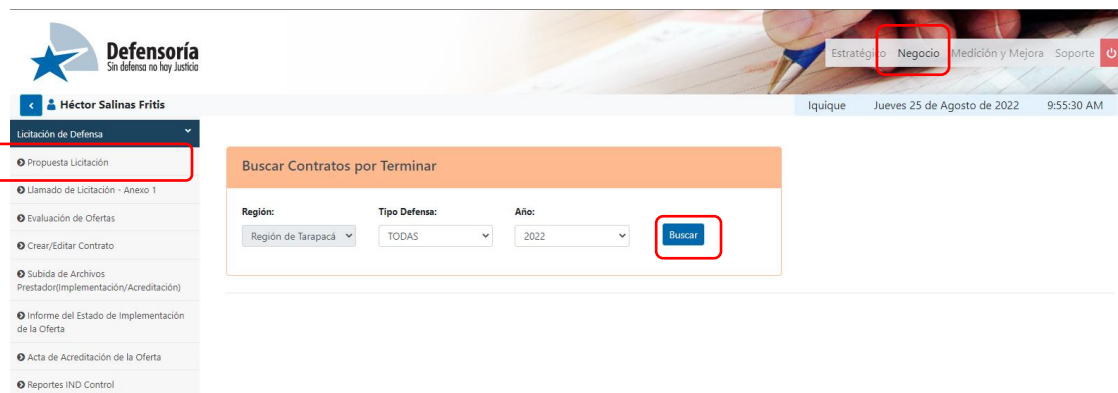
Defensoría
Sin defensa no hay Justicia

Estratégico Negocio Medición y Mejora Soporte

Héctor Salinas Fritis

Iquique Jueves 25 de Agosto de 2022 9:55:30 AM

Licitación de Defensa

Propuesta Licitación

Llamado de Licitación - Anexo 1

Evaluación de Ofertas

Crear/Editar Contrato

Subida de Archivos Prestador(Implementación/Acreditación)

Informe del Estado de Implementación de la Oferta

Acta de Acreditación de la Oferta

Reportes IND Control

Buscar Contratos por Terminar

Región: Región de Tarapacá

Tipo Defensa: TODAS

Año: 2022

Buscar